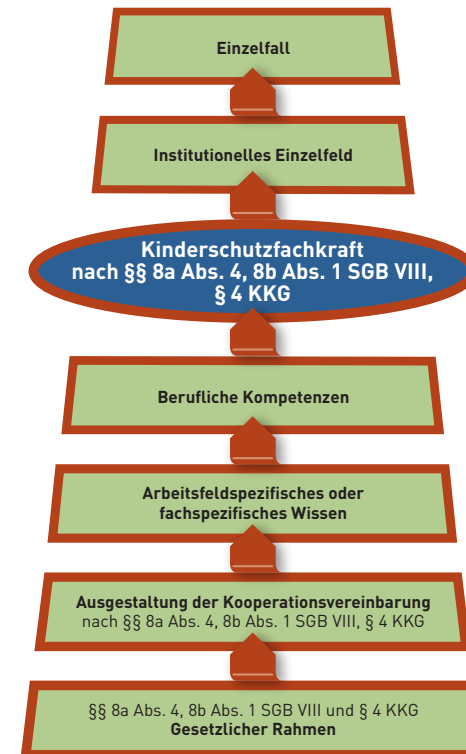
Einzelfall

Institutionelles Einzelfeld

Kinderschutzfachkraft nach §§ 8a Abs. 4, 8b Abs. 1 SGB VIII, § 4 KKG

Berufliche Kompetenzen

Arbeitsfeldspezifisches oder fachspezifisches Wissen

Ausgestaltung der Kooperationsvereinbarung nach §§ 8a Abs. 4, 8b Abs. 1 SGB VIII, § 4 KKG

§§ 8a Abs. 4, 8b Abs. 1 SGB VIII und § 4 KKG
Gesetzlicher Rahmen